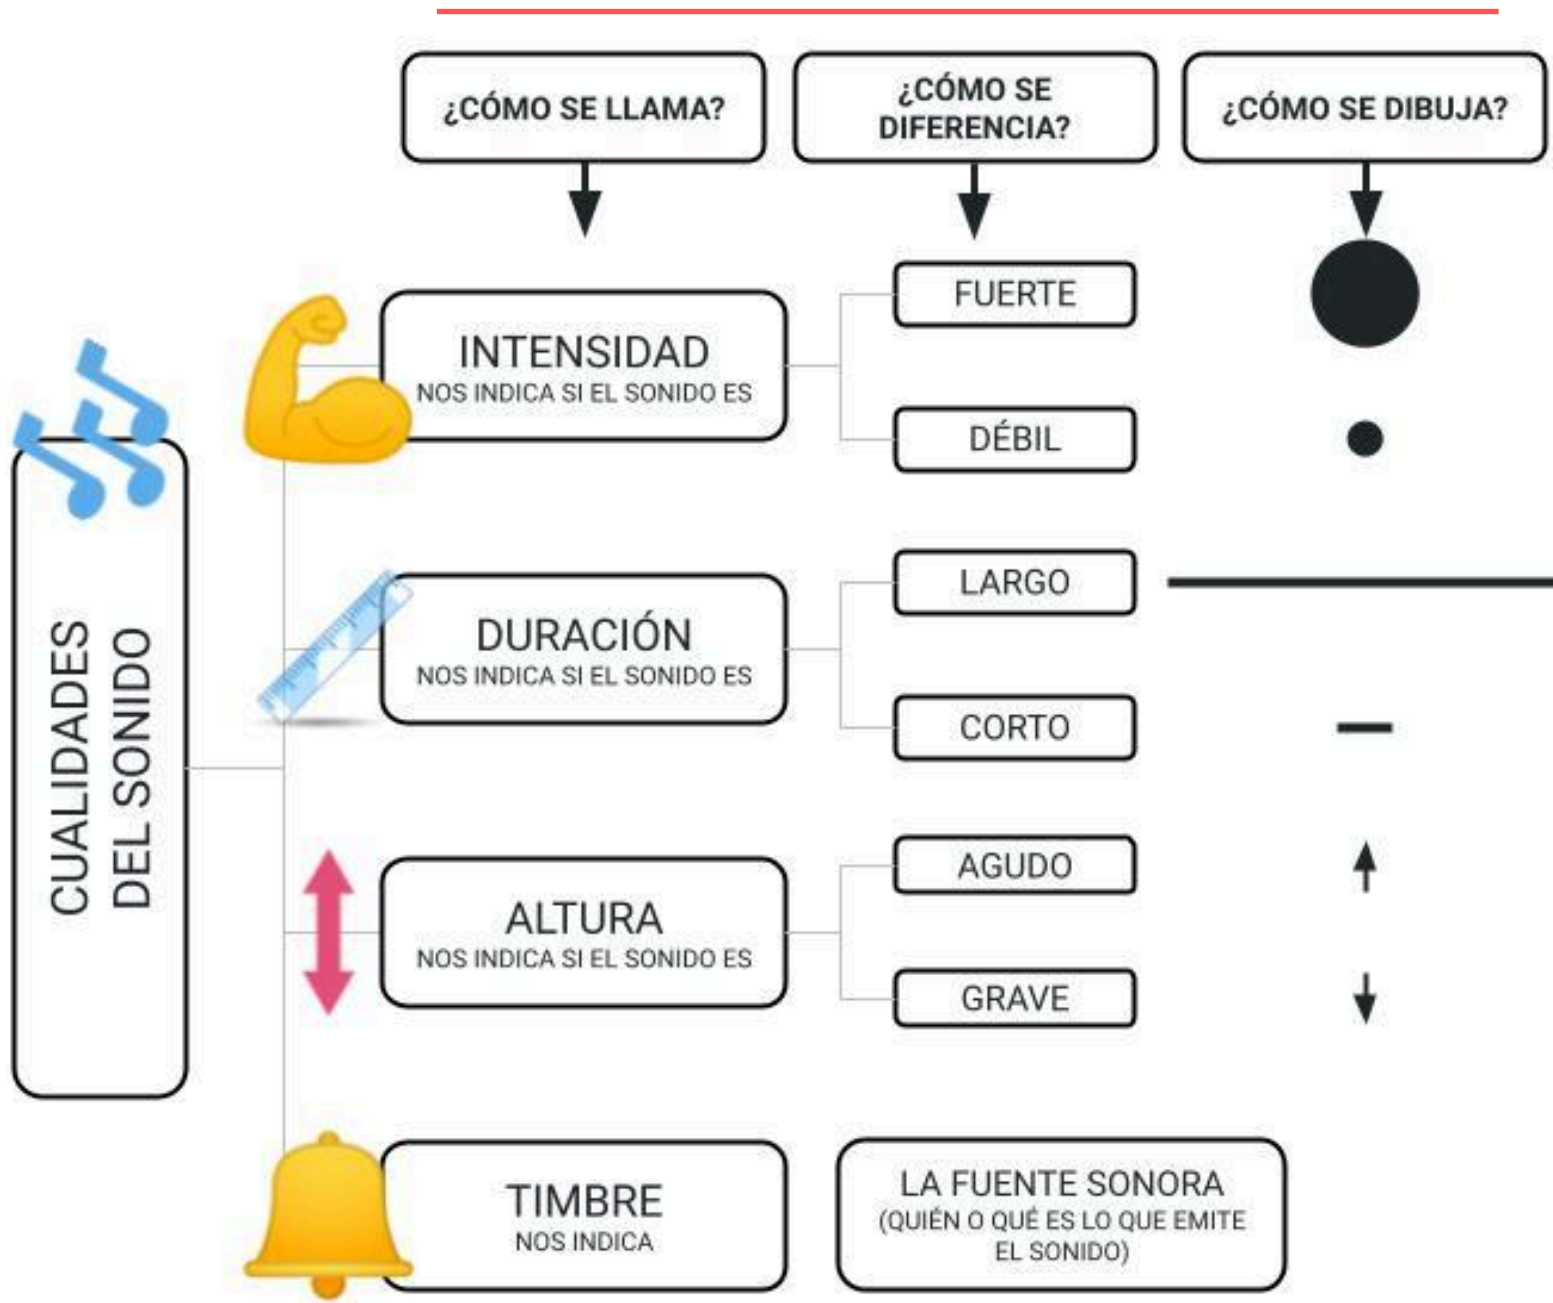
¿CÓMO SE LLAMA?

¿CÓMO SE DIFERENCIA?

¿CÓMO SE DIBUJA?

CUALIDADES DEL SONIDO

INTENSIDAD
NOS INDICA SI EL SONIDO ES

FUERTE

DÉBIL

DURACIÓN
NOS INDICA SI EL SONIDO ES

LARGO

CORTO

ALTURA
NOS INDICA SI EL SONIDO ES

AGUDO

GRAVE

TIMBRE
NOS INDICA

LA FUENTE SONORA
(QUIÉN O QUÉ ES LO QUE EMITE EL SONIDO)